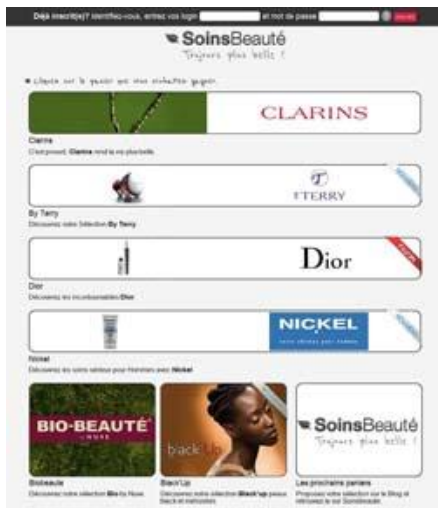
Déjà inscrit(e)? Identifiez-vous, entrez vos login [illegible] et mot de passe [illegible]

SoinsBeauté
Toujours plus belle !

Cliquez sur le panier qui vous souhaitez gagner.

CLARINS
Clarins
C'est prouvé, Clarins rend la vie plus belle

TERRY
By Terry
Découvrez notre Sélection By Terry

Dior
Dior
Découvrez les incontournables Dior

NICKEL
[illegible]
Nickel
Découvrez les soins rasoirs pour Hommes avec Nickel

BIO-BEAUTÉ
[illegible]
Biobeauté
Découvrez notre sélection Bio by Nuxe

black'Up
Black'Up
Découvrez notre sélection Black'up peaux Black et métissées

SoinsBeauté
Toujours plus belle !
Les prochains paniers
Proposez votre sélection sur le Blog et retrouvez-la sur SoinsBeauté